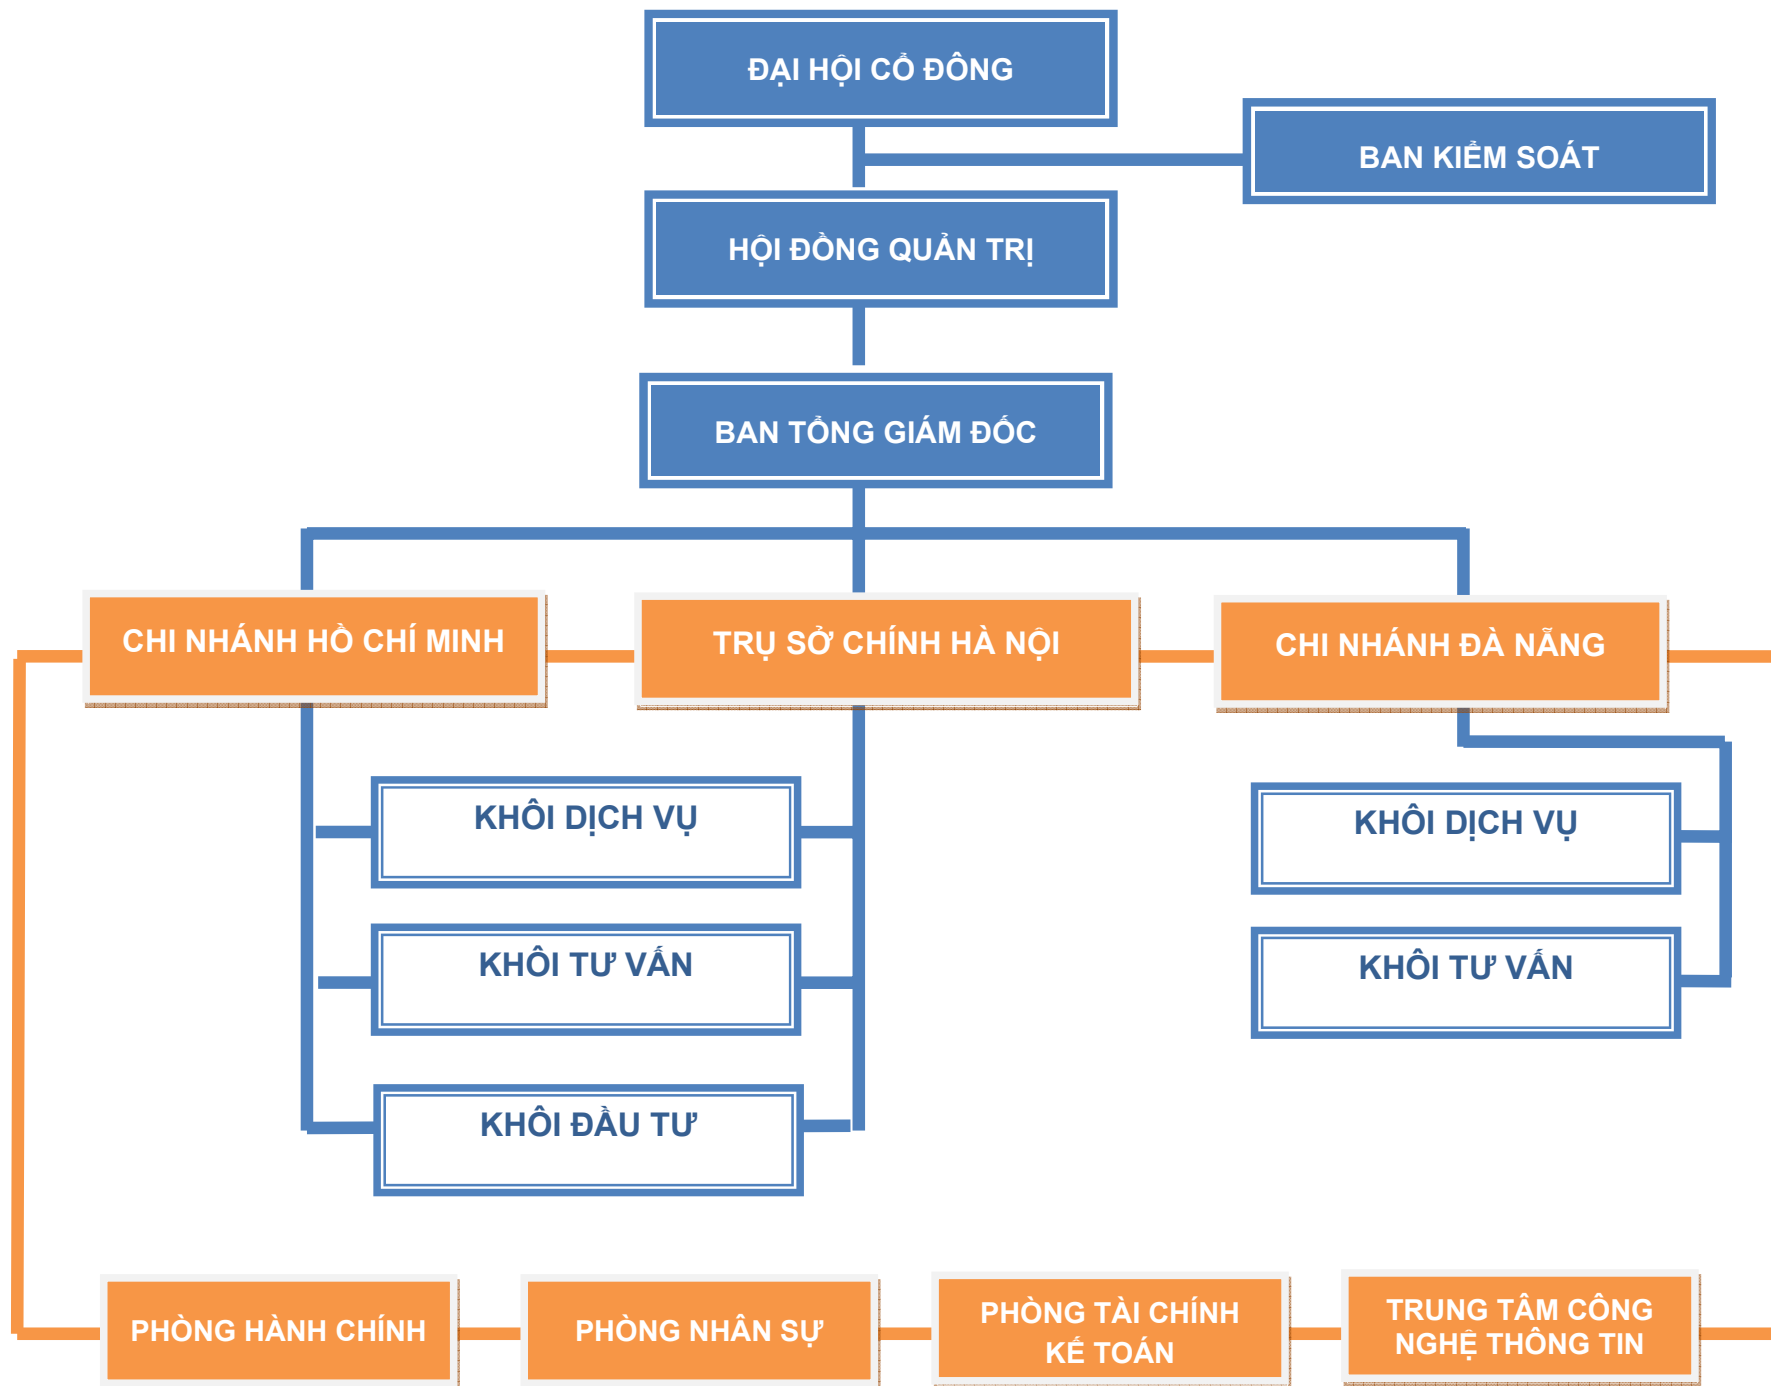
ĐẠI HỘI CỔ ĐÔNG

BAN KIỂM SOÁT

HỘI ĐỒNG QUẢN TRỊ

BAN TỔNG GIÁM ĐỐC

CHI NHÁNH HỒ CHÍ MINH

TRỤ SỞ CHÍNH HÀ NỘI

CHI NHÁNH ĐÀ NẴNG

KHỐI DỊCH VỤ

KHỐI TƯ VẤN

KHỐI ĐẦU TƯ

KHỐI DỊCH VỤ

KHỐI TƯ VẤN

PHÒNG HÀNH CHÍNH

PHÒNG NHÂN SỰ

PHÒNG TÀI CHÍNH KẾ TOÁN

TRUNG TÂM CÔNG NGHỆ THÔNG TIN